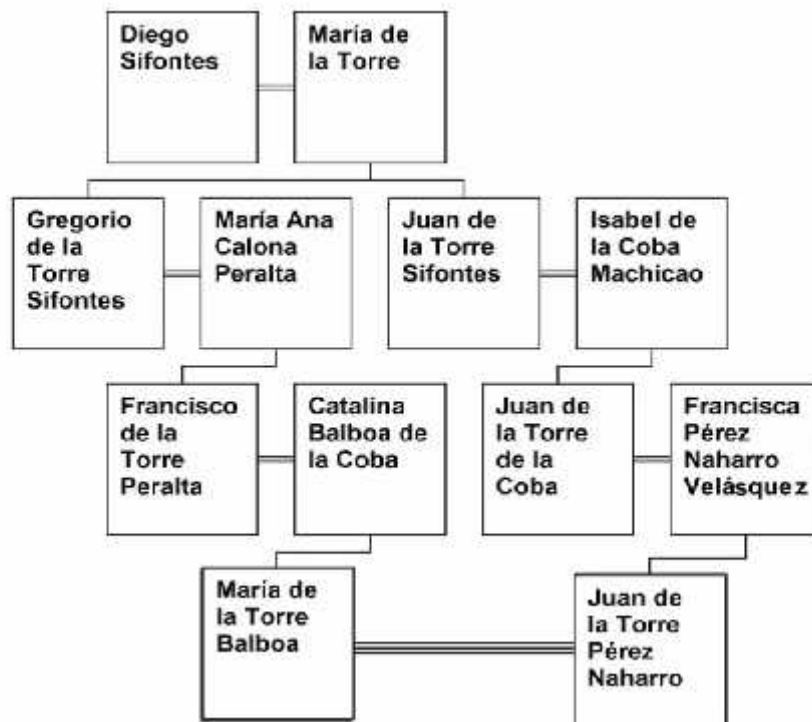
Diego Sifontes

María de la Torre

Gregorio de la Torre Sifontes

María Ana Calona Peralta

Juan de la Torre Sifontes

Isabel de la Coba Machicao

Francisco de la Torre Peralta

Catalina Balboa de la Coba

Juan de la Torre de la Coba

Francisca Pérez Naharro Velásquez

María de la Torre Balboa

Juan de la Torre Pérez Naharro